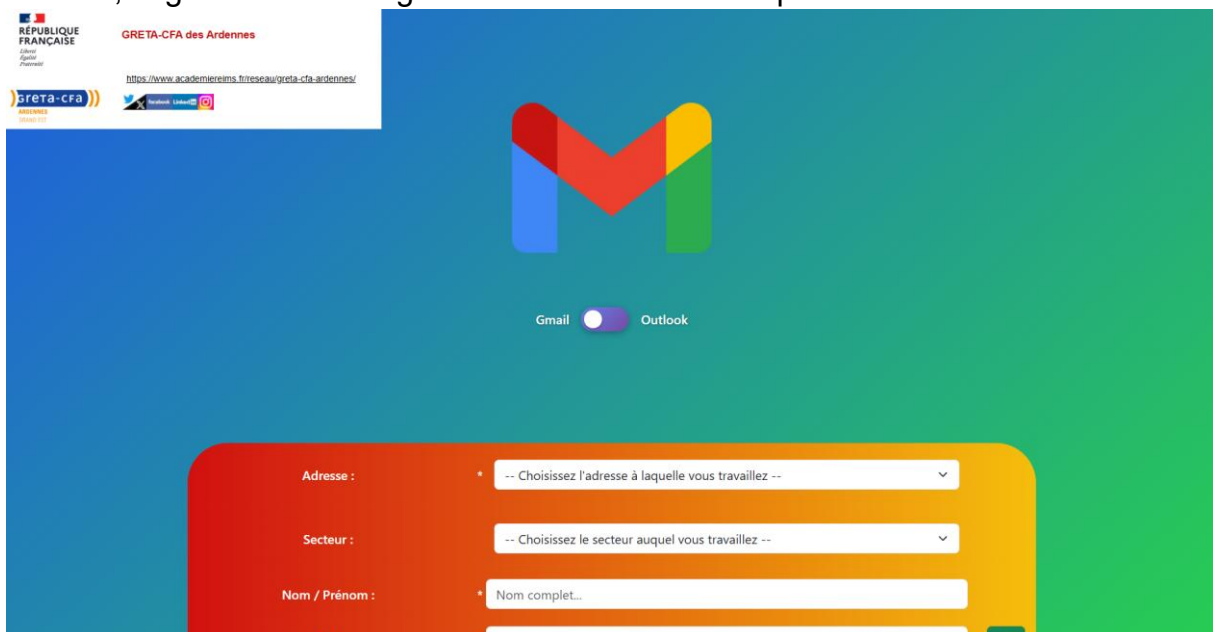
RÉPUBLIQUE FRANÇAISE
Liberté
Égalité
Fraternité

GRETA-CFA des Ardennes

https://www.academiereims.fr/reseau/greta-cfa-ardennes/

greta-cfa
ARDENNES

facebook LinkedIn

Gmail Outlook

Adresse : * -- Choisissez l'adresse à laquelle vous travaillez --

Secteur : -- Choisissez le secteur auquel vous travaillez --

Nom / Prénom : * Nom complet...